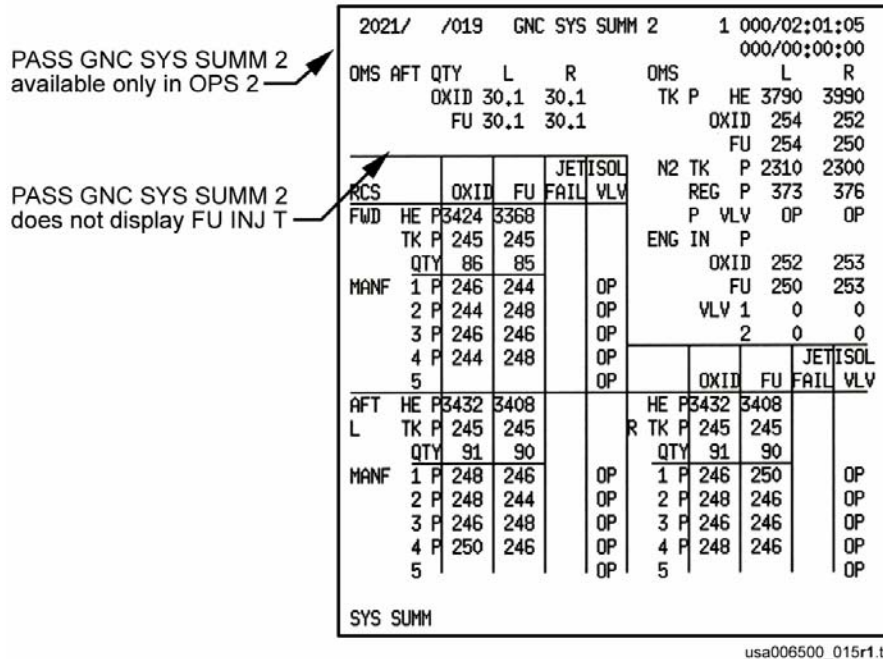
PASS GNC SYS SUMM 2 available only in OPS 2

PASS GNC SYS SUMM 2 does not display FU INJ T

2021/ /019 GNC SYS SUMM 2 1 000/02:01:05
000/00:00:00

OMS AFT QTY L R
OXID 30.1 30.1
FU 30.1 30.1

OMS L R
TK P HE 3790 3990
OXID 254 252
FU 254 250
N2 TK P 2310 2300
REG P 373 376
P VLV OP OP
ENG IN P
OXID 252 253
FU 250 253
VLV 1 0 0
2 0 0

| RCS | | OXID | FU | JET FAIL | ISOL VLV |
|---|---|---|---|---|---|
| FWD | HE P | 3424 | 3368 | | |
| | TK P | 245 | 245 | | |
| | QTY | 86 | 85 | | |
| MANF | 1 P | 246 | 244 | | OP |
| | 2 P | 244 | 248 | | OP |
| | 3 P | 246 | 246 | | OP |
| | 4 P | 244 | 248 | | OP |
| | 5 | | | | OP |
| AFT | HE P | 3432 | 3408 | | |
| L | TK P | 245 | 245 | | |
| | QTY | 91 | 90 | | |
| MANF | 1 P | 248 | 246 | | OP |
| | 2 P | 248 | 244 | | OP |
| | 3 P | 246 | 248 | | OP |
| | 4 P | 250 | 246 | | OP |
| | 5 | | | | OP |

| | | OXID | FU | JET FAIL | ISOL VLV |
|---|---|---|---|---|---|
| | HE P | 3432 | 3408 | | |
| R | TK P | 245 | 245 | | |
| | QTY | 91 | 90 | | |
| | 1 P | 246 | 250 | | OP |
| | 2 P | 248 | 246 | | OP |
| | 3 P | 246 | 246 | | OP |
| | 4 P | 248 | 246 | | OP |
| | 5 | | | | OP |

SYS SUMM

usa006500_015r1.t